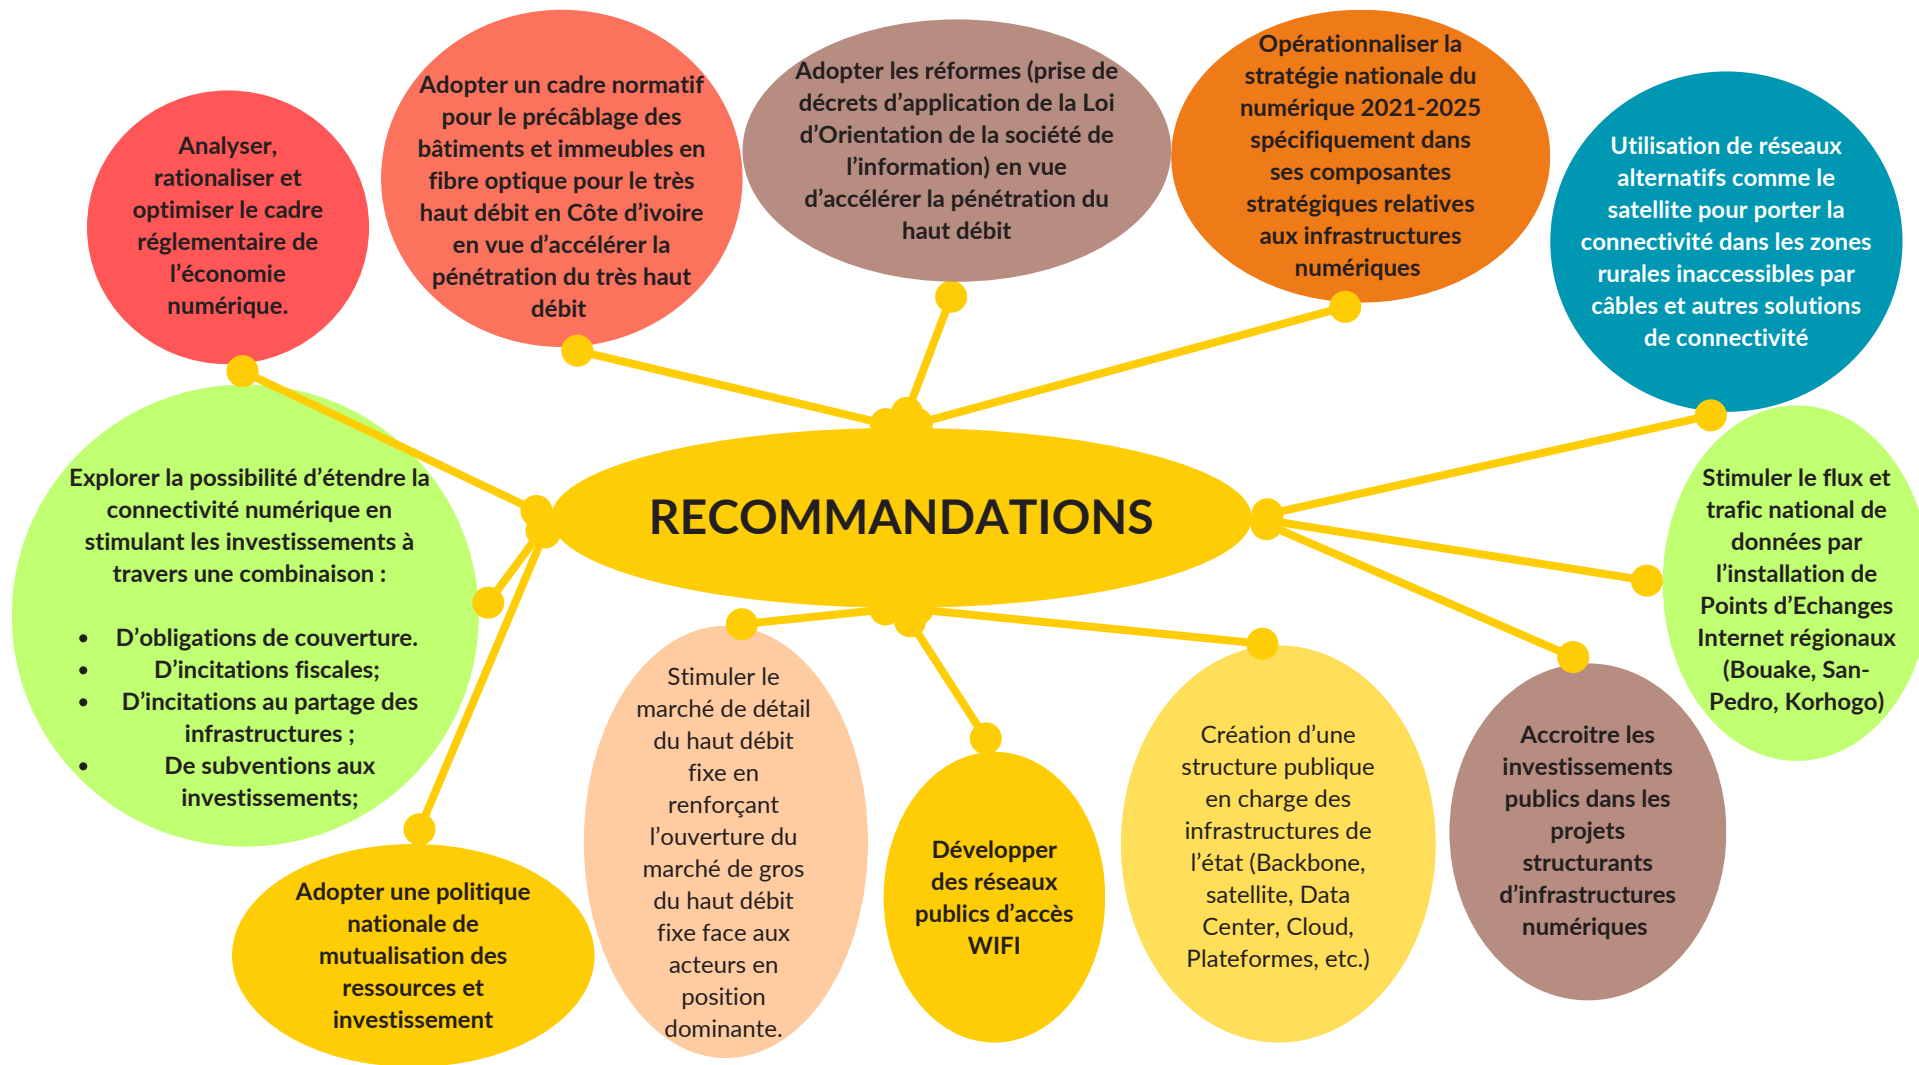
RECOMMANDATIONS

Analyser, rationaliser et optimiser le cadre réglementaire de l'économie numérique.

Adopter un cadre normatif pour le précâblage des bâtiments et immeubles en fibre optique pour le très haut débit en Côte d'ivoire en vue d'accélérer la pénétration du très haut débit

Adopter les réformes (prise de décrets d'application de la Loi d'Orientation de la société de l'information) en vue d'accélérer la pénétration du haut débit

Opérationnaliser la stratégie nationale du numérique 2021-2025 spécifiquement dans ses composantes stratégiques relatives aux infrastructures numériques

Utilisation de réseaux alternatifs comme le satellite pour porter la connectivité dans les zones rurales inaccessibles par câbles et autres solutions de connectivité

Explorer la possibilité d'étendre la connectivité numérique en stimulant les investissements à travers une combinaison :

- D'obligations de couverture.
- D'incitations fiscales;
- D'incitations au partage des infrastructures ;
- De subventions aux investissements;

Stimuler le flux et trafic national de données par l'installation de Points d'Echanges Internet régionaux (Bouake, San-Pedro, Korhogo)

Adopter une politique nationale de mutualisation des ressources et investissement

Stimuler le marché de détail du haut débit fixe en renforçant l'ouverture du marché de gros du haut débit fixe face aux acteurs en position dominante.

Développer des réseaux publics d'accès WIFI

Création d'une structure publique en charge des infrastructures de l'état (Backbone, satellite, Data Center, Cloud, Plateformes, etc.)

Accroitre les investissements publics dans les projets structurants d'infrastructures numériques